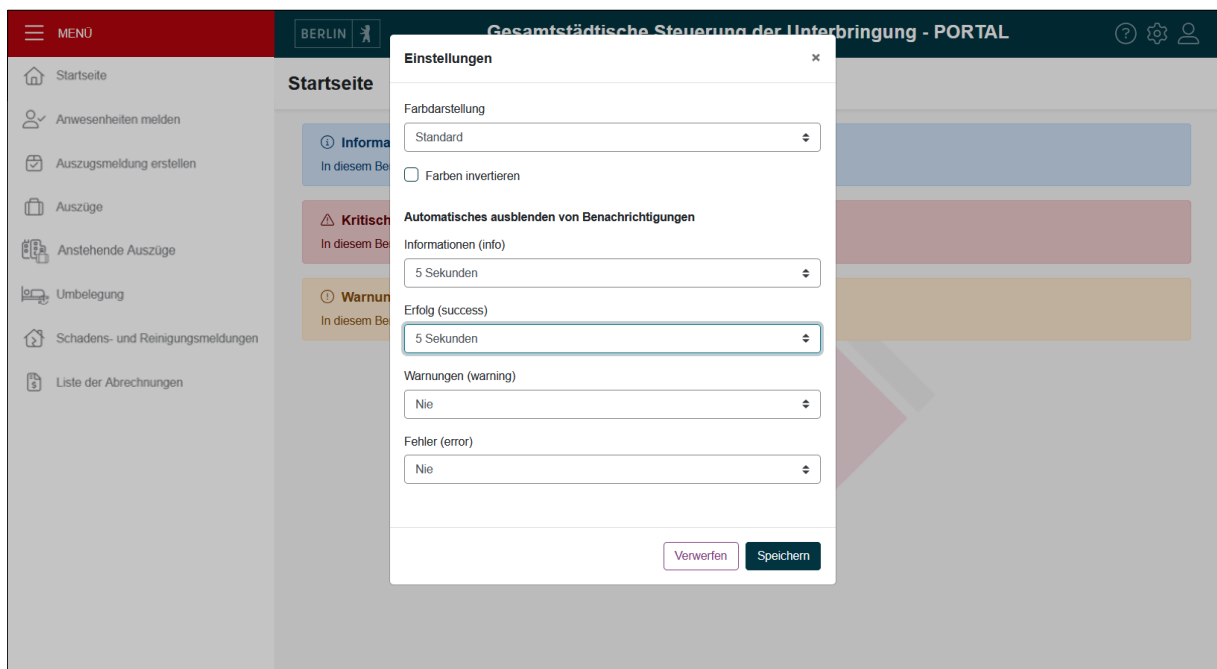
MENÜ

BERLIN

Gesamtstädtische Steuerung der Unterbringung - PORTAL

Startseite

Anwesenheiten melden

Auszugsmeldung erstellen

Auszüge

Anstehende Auszüge

Umbelegung

Schadens- und Reinigungsmeldungen

Liste der Abrechnungen

Startseite

Informa

In diesem Be

Kritisch

In diesem Be

Warnun

In diesem Be

Einstellungen

×

Farbdarstellung

Standard

Farben invertieren

Automatisches ausblenden von Benachrichtigungen

Informationen (info)

5 Sekunden

Erfolg (success)

5 Sekunden

Warnungen (warning)

Nie

Fehler (error)

Nie

Verwerfen

Speichern